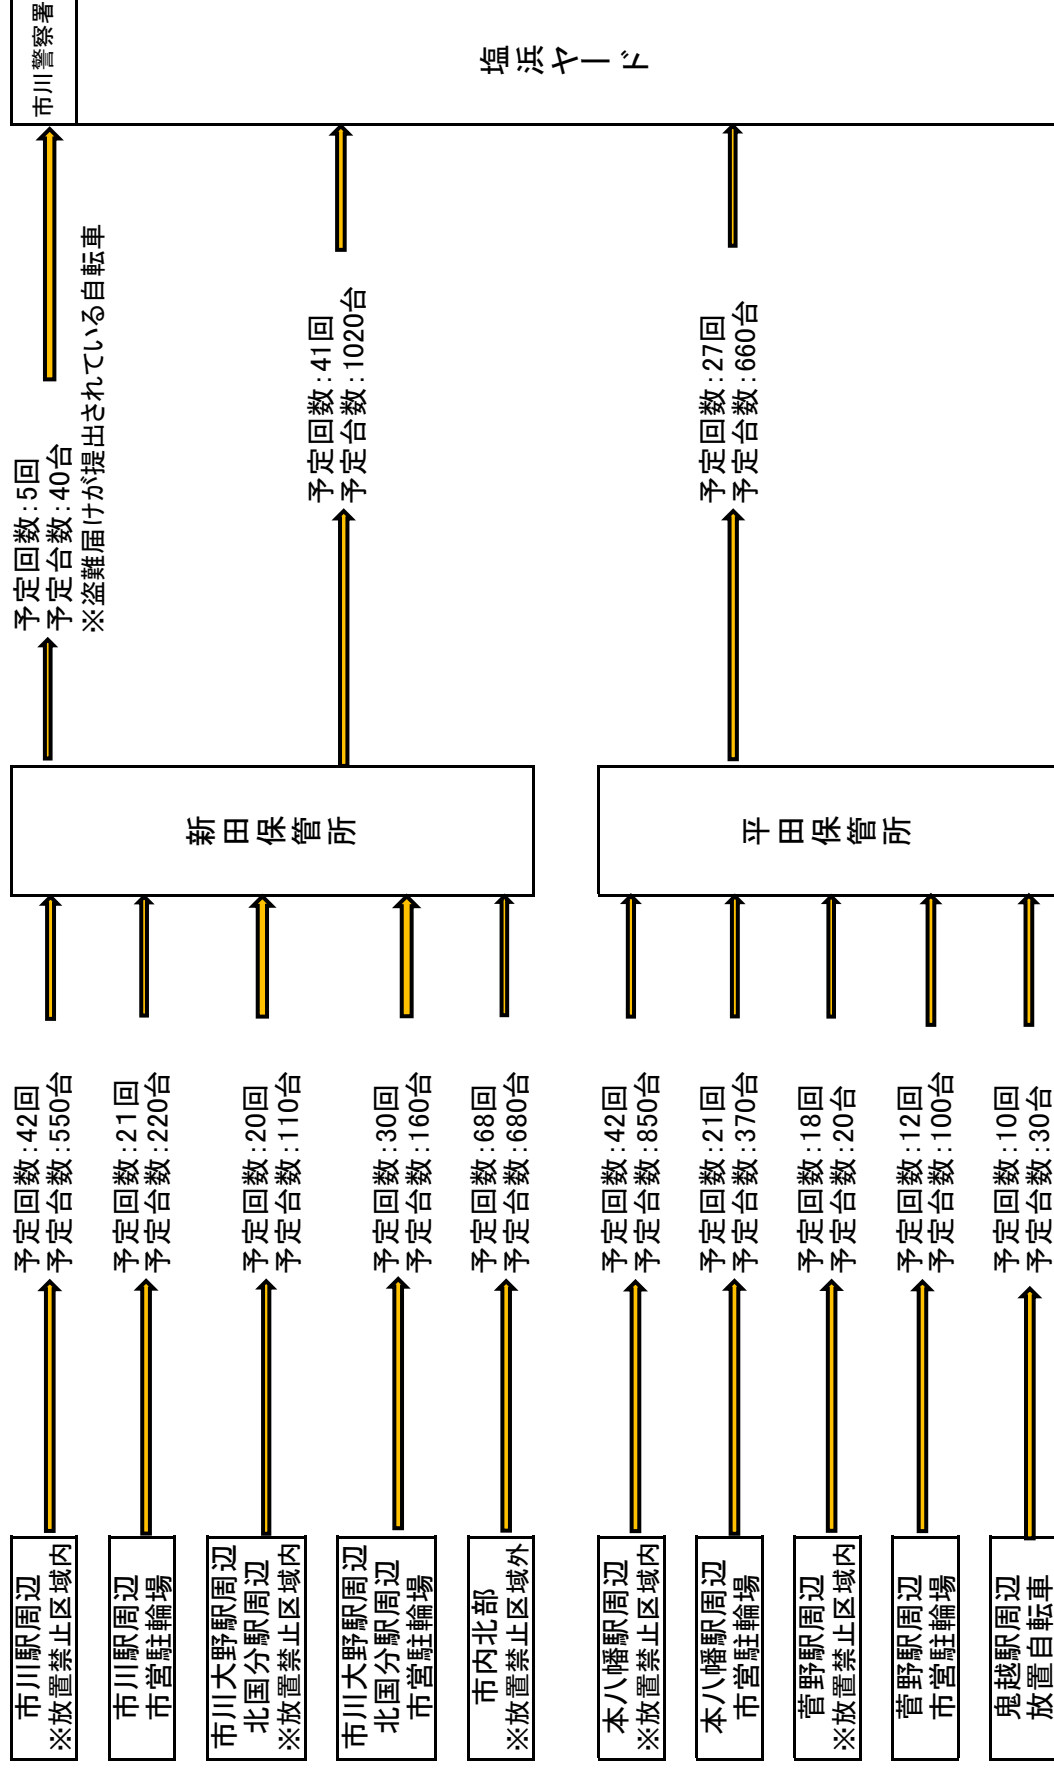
市川警察署

塩浜ヤード

予定回数：5回
予定台数：40台
※盗難届けが提出されている自転車

予定回数：41回
予定台数：1020台

予定回数：27回
予定台数：660台

新田保管所

平田保管所

市川駅周辺
※放置禁止区域内

予定回数：42回
予定台数：550台

市川駅周辺
市営駐輪場

予定回数：21回
予定台数：220台

市川大野駅周辺
北国分駅周辺
※放置禁止区域内

予定回数：20回
予定台数：110台

市川大野駅周辺
北国分駅周辺
市営駐輪場

予定回数：30回
予定台数：160台

市内北部
※放置禁止区域外

予定回数：68回
予定台数：680台

本八幡駅周辺
※放置禁止区域内

予定回数：42回
予定台数：850台

本八幡駅周辺
市営駐輪場

予定回数：21回
予定台数：370台

菅野駅周辺
※放置禁止区域内

予定回数：18回
予定台数：20台

菅野駅周辺
市営駐輪場

予定回数：12回
予定台数：100台

鬼越駅周辺
放置自転車

予定回数：10回
予定台数：30台